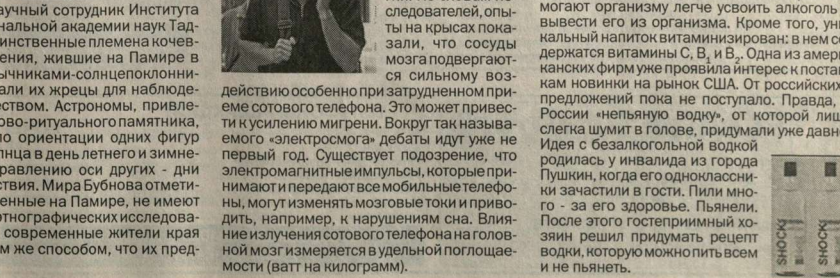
аучный сотрудник Института ональной академии наук Тад- инственные племена кочев- ения, жившие на Памире в лычниками-солнцепоклонни- али их жрецы для наблюде- еством. Астрономы, привле- ово-ритуального памятника, ю ориентации одних фигур лнца в день летнего и зимне- равлению оси других - дни ствия. Мира Бубнова отмети- енные на Памире, не имеют этнографических исследова- современные жители края м же способом, что их пред-

следователей, опыты на крысах показали, что сосуды мозга подвергаются сильному воздействию особенно при затрудненном приеме сотового телефона. Это может привести к усилению мигрени. Вокруг так называемого «электросмога» дебаты идут уже не первый год. Существует подозрение, что электромагнитные импульсы, которые принимают и передают все мобильные телефоны, могут изменять мозговые токи и приводить, например, к нарушениям сна. Влияние излучения сотового телефона на головной мозг измеряется в удельной поглощаемости (ватт на килограмм).

могают организму легче усвоить алкоголь, вывести его из организма. Кроме того, уни кальный напиток витаминизирован: в нем со держатся витамины С, В$_1$ и В$_2$. Одна из амери канских фирм уже проявила интерес к постав кам новинки на рынок США. От российских предложений пока не поступало. Правда, России «непьяную водку», от которой лиш слегка шумит в голове, придумали уже давно. Идея с безалкогольной водкой родилась у инвалида из города Пушкин, когда его одноклассники зачастили в гости. Пили много - за его здоровье. Пьянели. После этого гостеприимный хозяин решил придумать рецепт водки, которую можно пить всем и не пьянеть.

SHOCK SHOCK